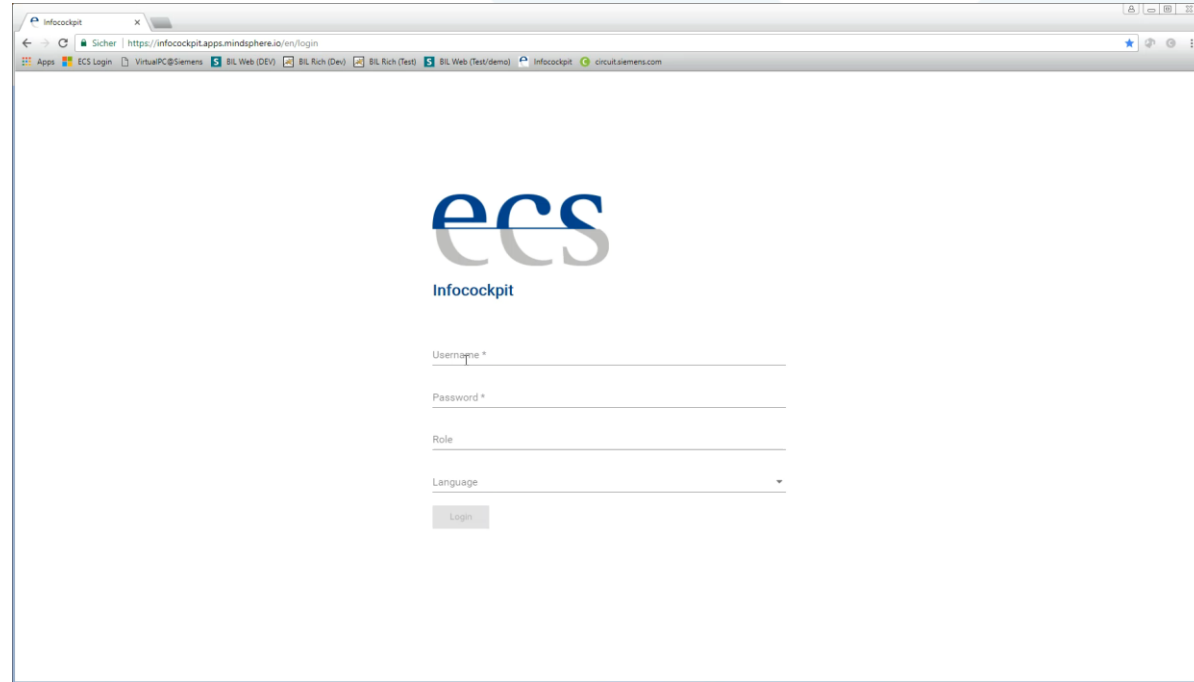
Infocockpit ×

Sicher | https://infocockpit.apps.mindsphere.io/en/login

Apps ECS Login VirtualPC@Siemens BIL Web (DEV) BIL Rich (Dev) BIL Rich (Test) BIL Web (Test/demo) Infocockpit circuit.siemens.com

ecs

Infocockpit

Username *

Password *

Role

Language

Login